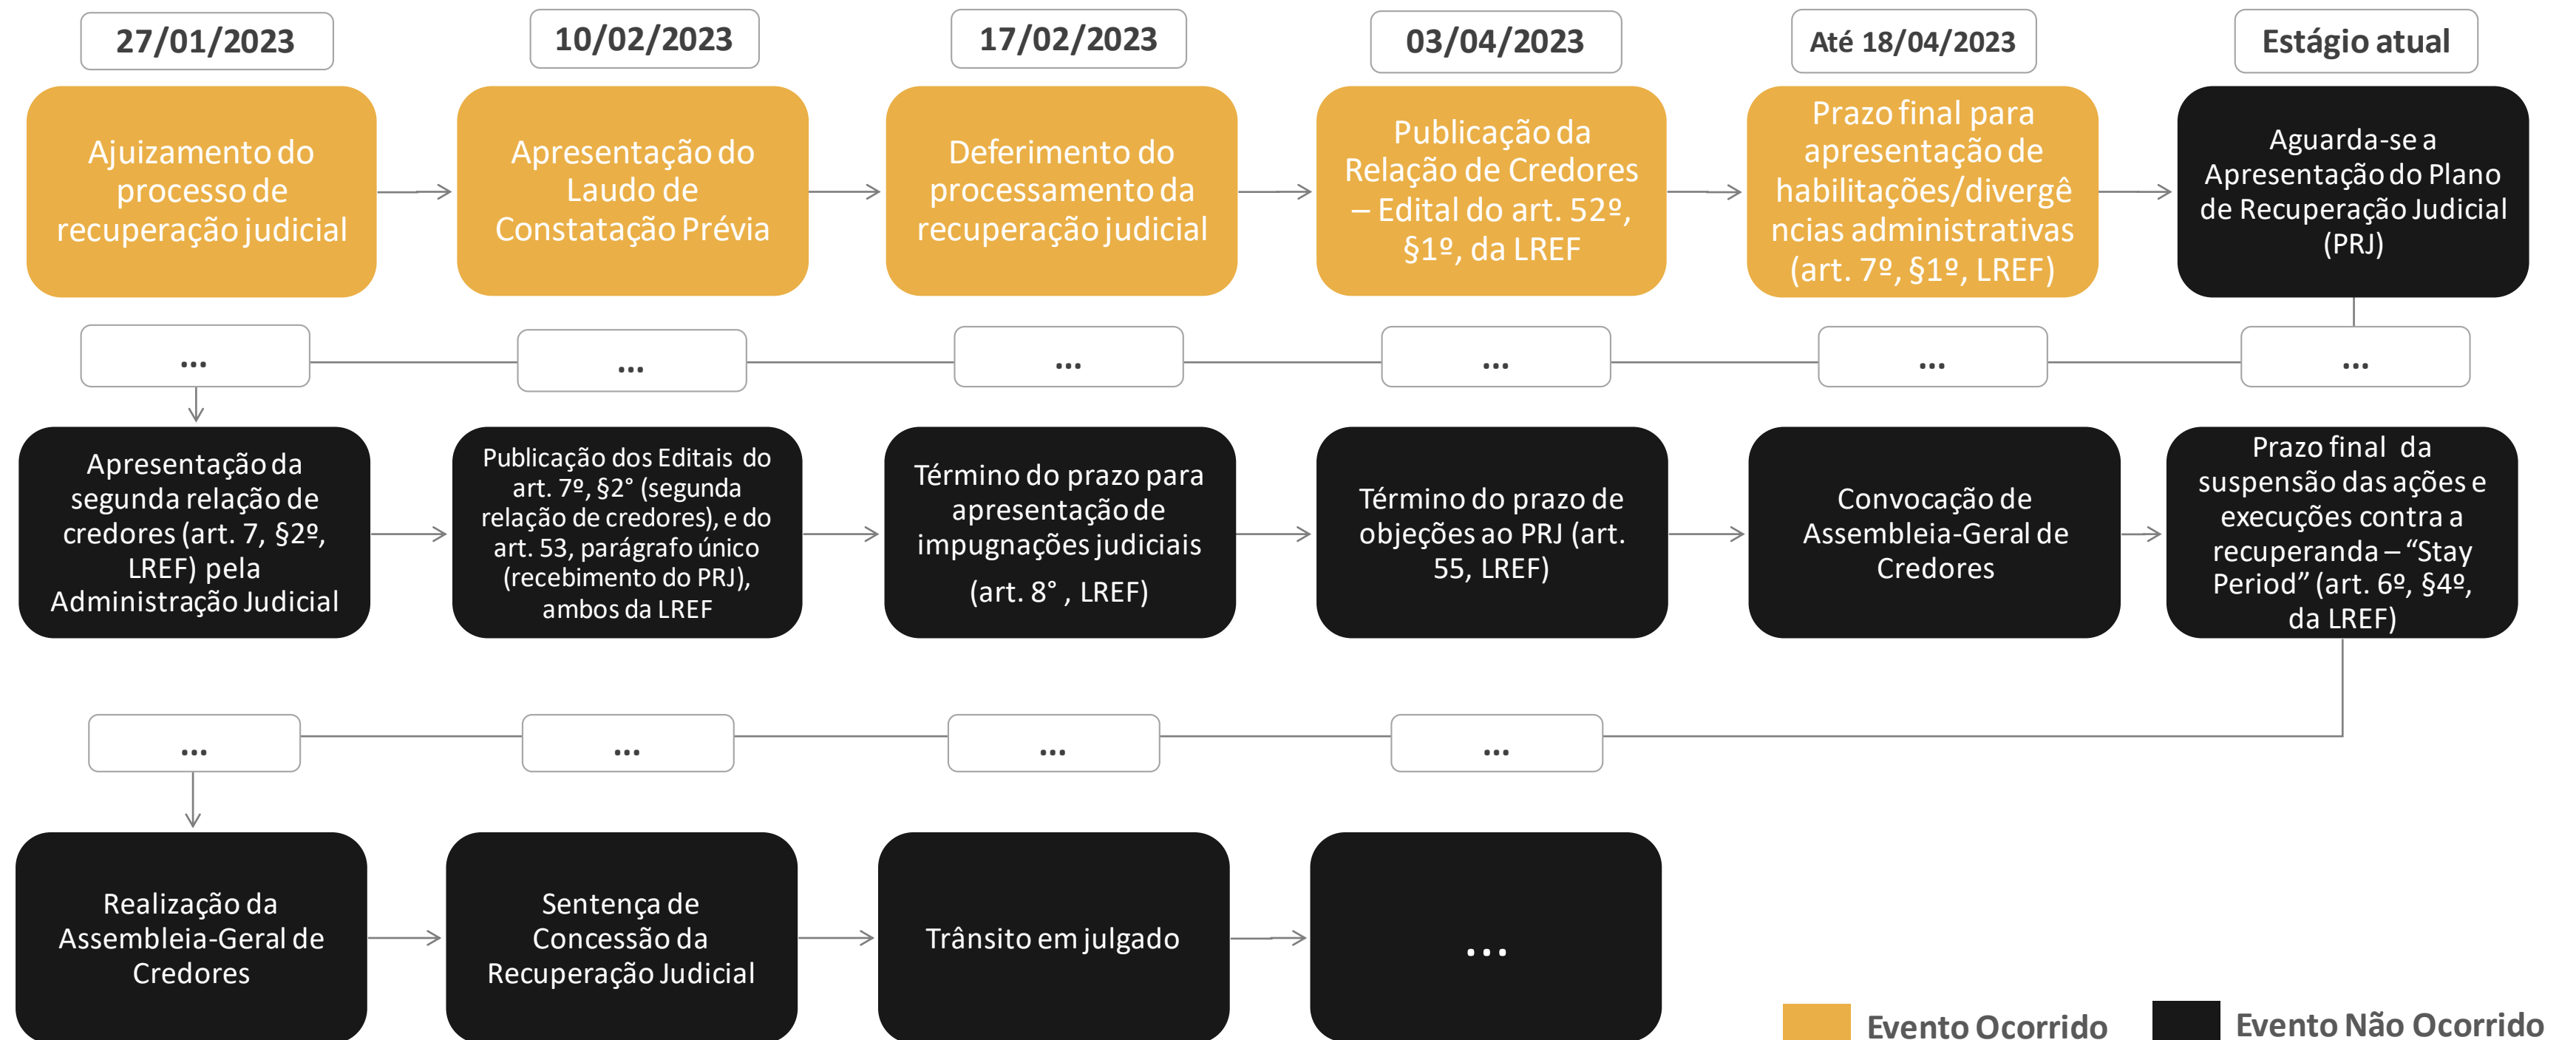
27/01/2023

Ajuizamento do processo de recuperação judicial

10/02/2023

Apresentação do Laudo de Constatação Prévia

17/02/2023

Deferimento do processamento da recuperação judicial

03/04/2023

Publicação da Relação de Credores – Edital do art. 52º, §1º, da LREF

Até 18/04/2023

Prazo final para apresentação de habilitações/divergências administrativas (art. 7º, §1º, LREF)

Estágio atual

Aguarda-se a Apresentação do Plano de Recuperação Judicial (PRJ)

...

...

...

...

...

...

Apresentação da segunda relação de credores (art. 7, §2º, LREF) pela Administração Judicial

Publicação dos Editais do art. 7º, §2° (segunda relação de credores), e do art. 53, parágrafo único (recebimento do PRJ), ambos da LREF

Término do prazo para apresentação de impugnações judiciais (art. 8° , LREF)

Término do prazo de objeções ao PRJ (art. 55, LREF)

Convocação de Assembleia-Geral de Credores

Prazo final da suspensão das ações e execuções contra a recuperanda – “Stay Period” (art. 6º, §4º, da LREF)

...

...

...

...

Realização da Assembleia-Geral de Credores

Sentença de Concessão da Recuperação Judicial

Trânsito em julgado

...

Evento Ocorrido

Evento Não Ocorrido